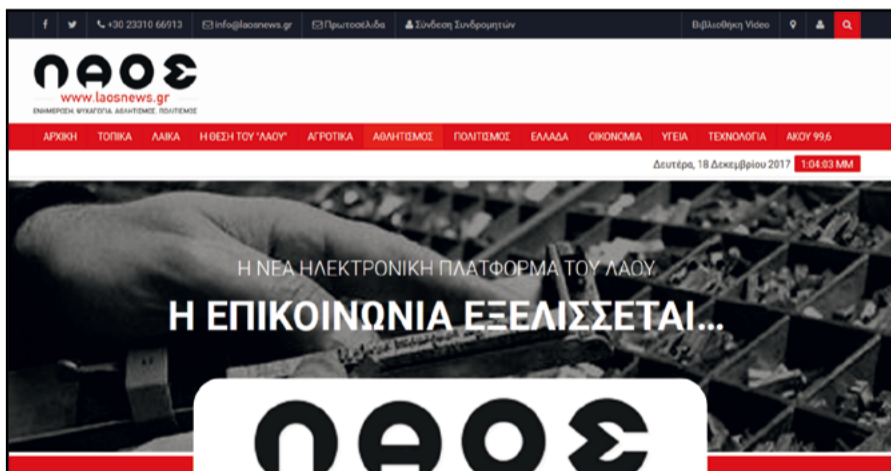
f | +30 23310 66913 | info@laosnews.gr | Πρωτοσέλιδα | Σύνδεση Συνδρομητών | Βιβλιοθήκη Video

ΛΑΟΣ
www.laosnews.gr
ΕΝΗΜΕΡΩΣΗ, ΨΥΧΑΓΩΓΙΑ, ΑΘΛΗΤΙΣΜΟΣ, ΠΟΛΙΤΙΣΜΟΣ

ΑΡΧΙΚΗ | ΤΟΠΙΚΑ | ΛΑΙΚΑ | Η ΘΕΣΗ ΤΟΥ "ΛΑΟΥ" | ΑΓΡΟΤΙΚΑ | ΑΘΛΗΤΙΣΜΟΣ | ΠΟΛΙΤΙΣΜΟΣ | ΕΛΛΑΔΑ | ΟΙΚΟΝΟΜΙΑ | ΥΓΕΙΑ | ΤΕΧΝΟΛΟΓΙΑ | ΑΚΟΥ 99,6

Δευτέρα, 18 Δεκεμβρίου 2017 | 1:04:03 ΜΜ

Η ΝΕΑ ΗΛΕΚΤΡΟΝΙΚΗ ΠΛΑΤΦΟΡΜΑ ΤΟΥ ΛΑΟΥ

Η ΕΠΙΚΟΙΝΩΝΙΑ ΕΞΕΛΙΣΣΕΤΑΙ...

ΛΑΟΣ